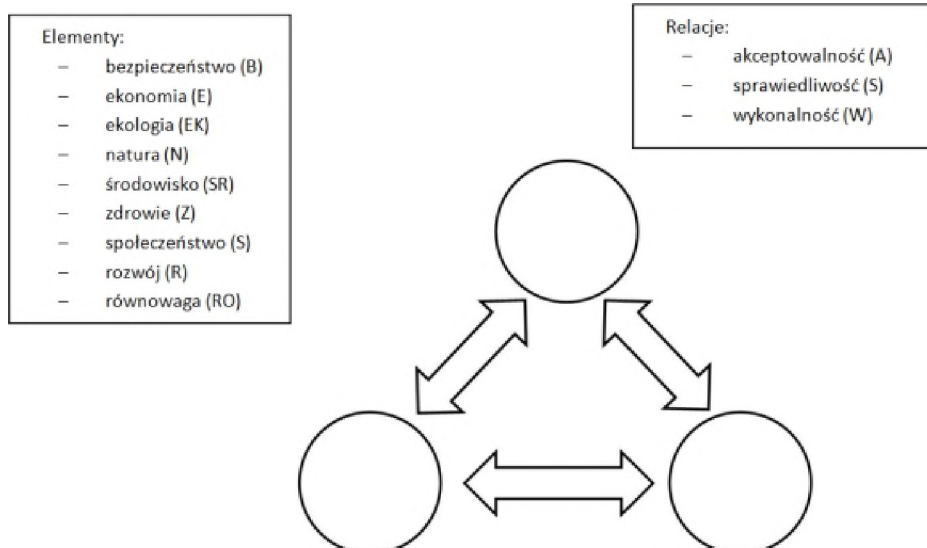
Elementy:
– bezpieczeństwo (B)
– ekonomia (E)
– ekologia (EK)
– natura (N)
– środowisko (SR)
– zdrowie (Z)
– społeczeństwo (S)
– rozwój (R)
– równowaga (RO)

Relacje:
– akceptowalność (A)
– sprawiedliwość (S)
– wykonalność (W)